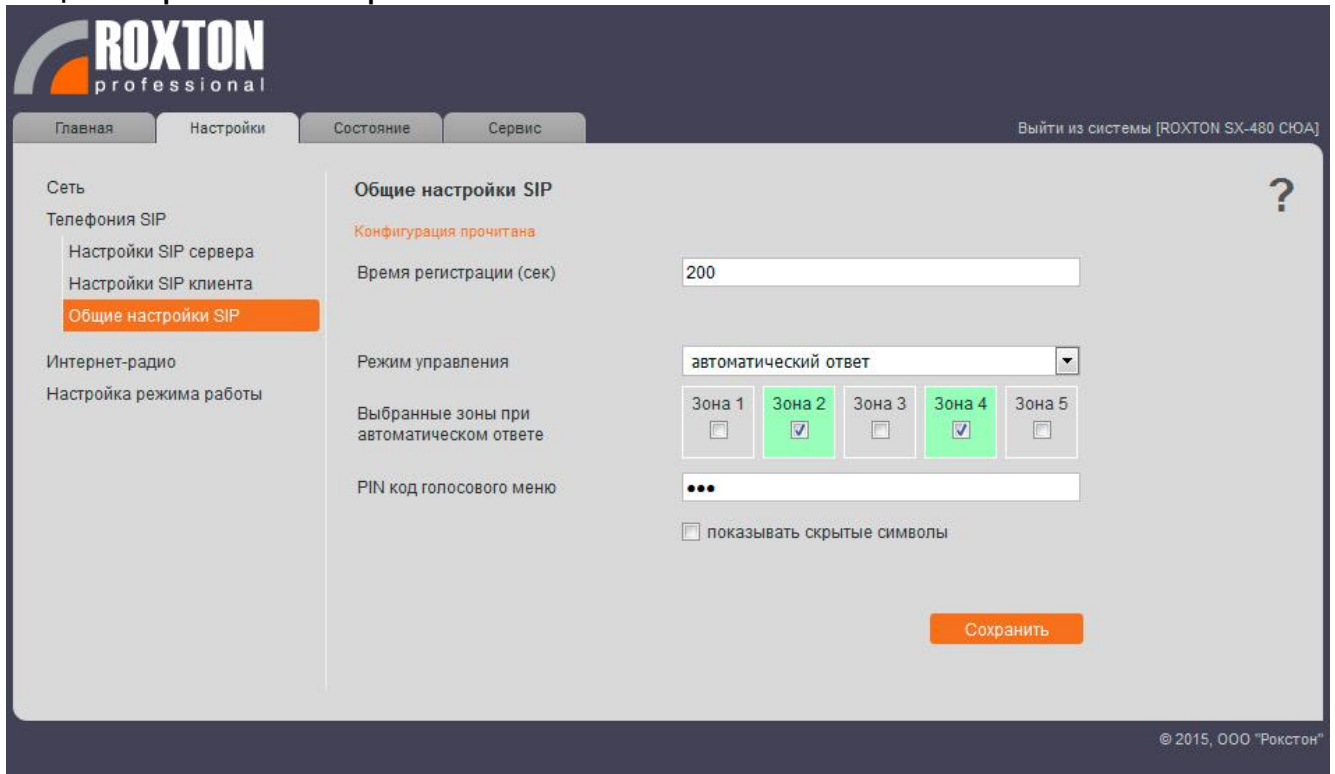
ROXTON
professional

Главная | Настройки | Состояние | Сервис

Выйти из системы [ROXTON SX-480 СЮА]

Сеть
Телефония SIP
Настройки SIP сервера
Настройки SIP клиента
Общие настройки SIP
Интернет-радио
Настройка режима работы

Общие настройки SIP

?

Конфигурация прочитана

Время регистрации (сек) 200

Режим управления автоматический ответ

Выбранные зоны при автоматическом ответе

Зона 1 Зона 2 Зона 3 Зона 4 Зона 5

PIN код голосового меню •••

показывать скрытые символы

Сохранить

© 2015, ООО "Рокстон"